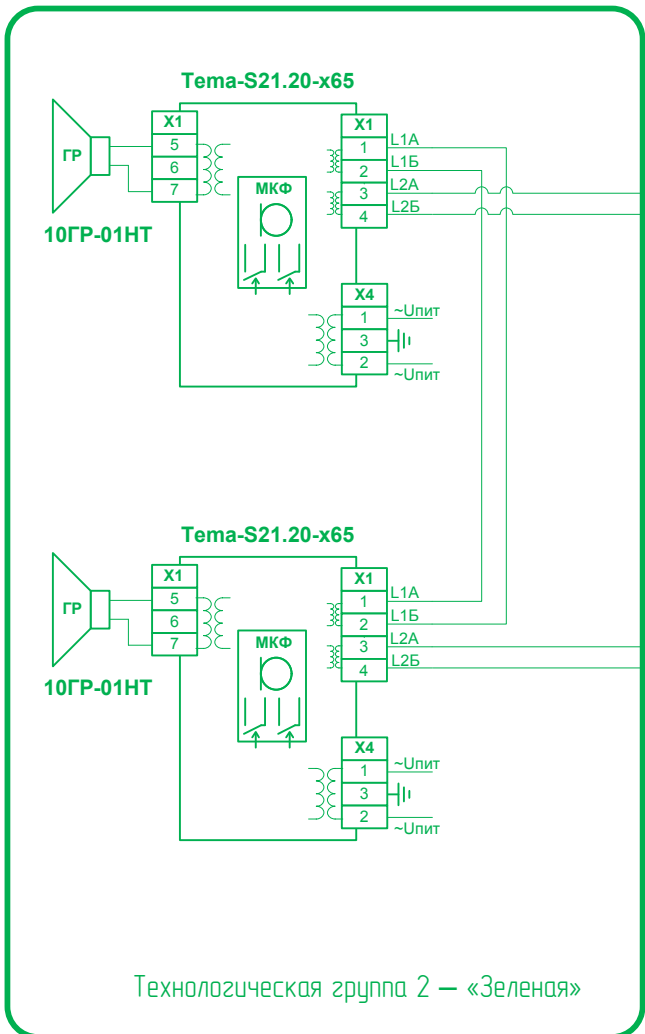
Tema-S21.20-x65

ГР

X1
5
6
7

10ГР-01НТ

МКФ

X1
1
2
3
4
L1A
L1Б
L2A
L2Б

X4
1
3
2
~Uпит
~Uпит

Tema-S21.20-x65

ГР

X1
5
6
7

10ГР-01НТ

МКФ

X1
1
2
3
4
L1A
L1Б
L2A
L2Б

X4
1
3
2
~Uпит
~Uпит

Технологическая группа 2 — «Зеленая»